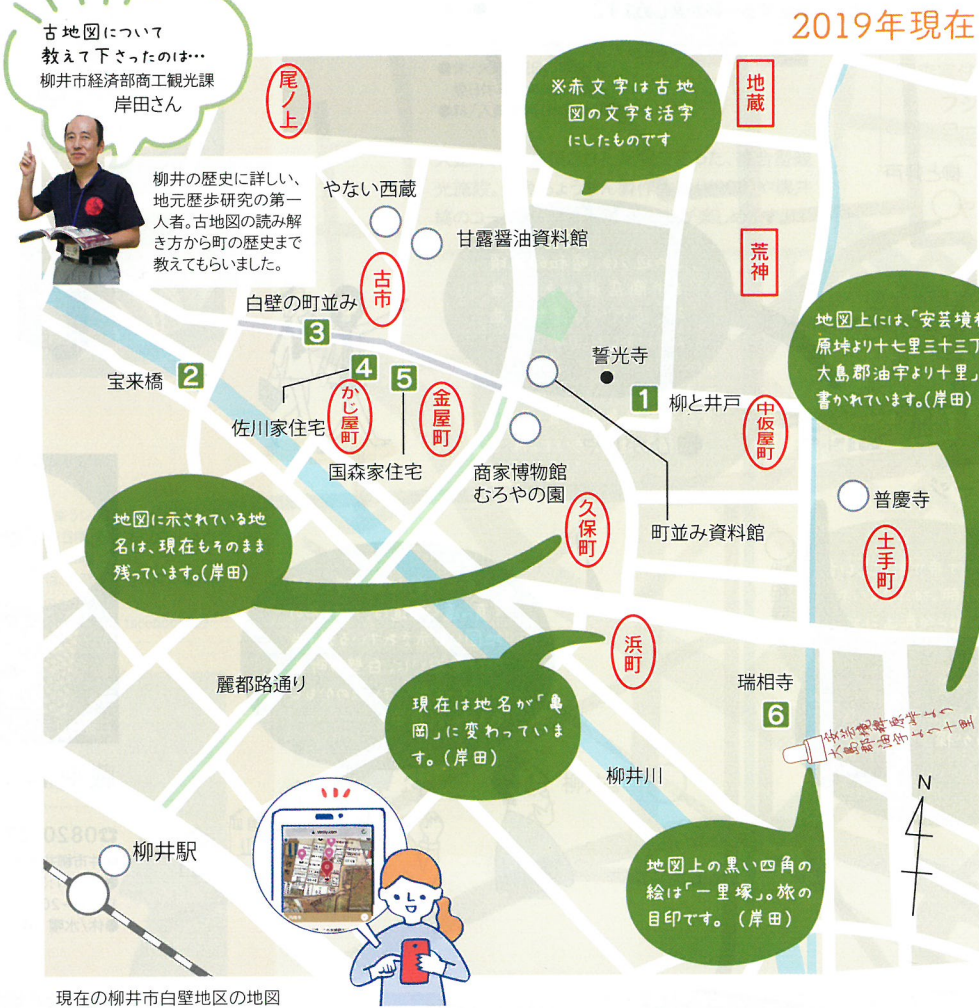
2019年現在

古地図について教えて下さったのは…
柳井市経済部商工観光課
岸田さん

柳井の歴史に詳しい、地元歴歩研究の第一人者。古地図の読み解き方から町の歴史まで教えてもらいました。

尾ノ上

※赤文字は古地図の文字を活字にしたものです

地蔵

やない西蔵

甘露醤油資料館

荒神

古市

白壁の町並み

3

地図上には、「安芸境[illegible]原坤より十七里三十三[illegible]大島郡油宇より十里」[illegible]書かれています。(岸田)

誓光寺

宝来橋 2

4

5

1 柳と井戸

佐川家住宅

かじ屋町

金屋町

中仮屋町

国森家住宅

商家博物館
むろやの園

普慶寺

町並み資料館

地図に示されている地名は、現在もそのまま残っています。(岸田)

久保町

土手町

浜町

麗都路通り

瑞相寺

6

現在は地名が「亀岡」に変わっています。(岸田)

柳井川

N

柳井駅

地図上の黒い四角の絵は「一里塚」。旅の目印です。(岸田)

現在の柳井市白壁地区の地図